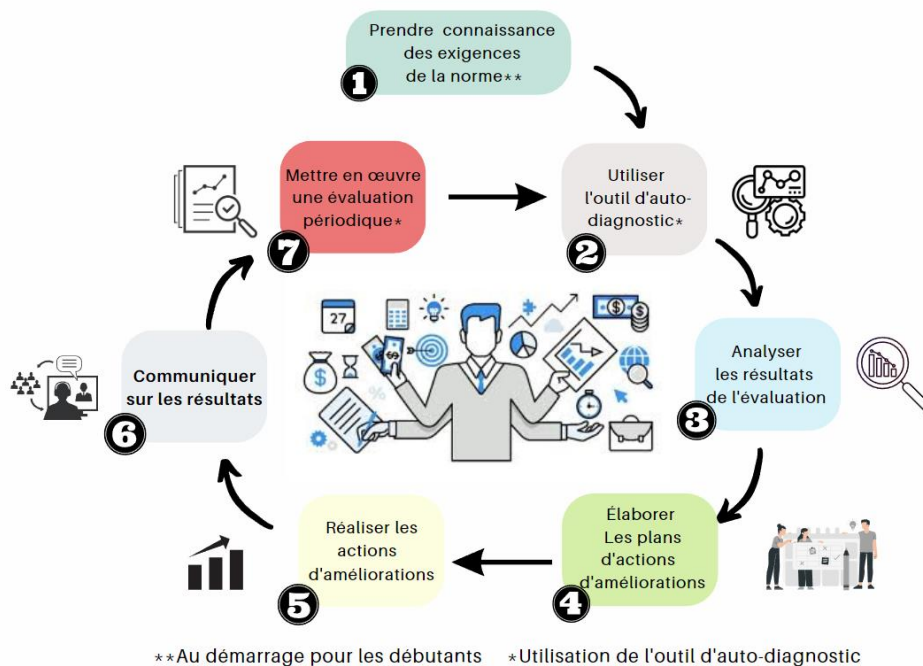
Prendre connaissance des exigences de la norme**

1

Utiliser l'outil d'auto-diagnostic*

2

Analyser les résultats de l'évaluation

3

Élaborer Les plans d'actions d'améliorations

4

Réaliser les actions d'améliorations

5

Communiquer sur les résultats

6

Mettre en œuvre une évaluation périodique*

7

27

**Au démarrage pour les débutants *Utilisation de l'outil d'auto-diagnostic